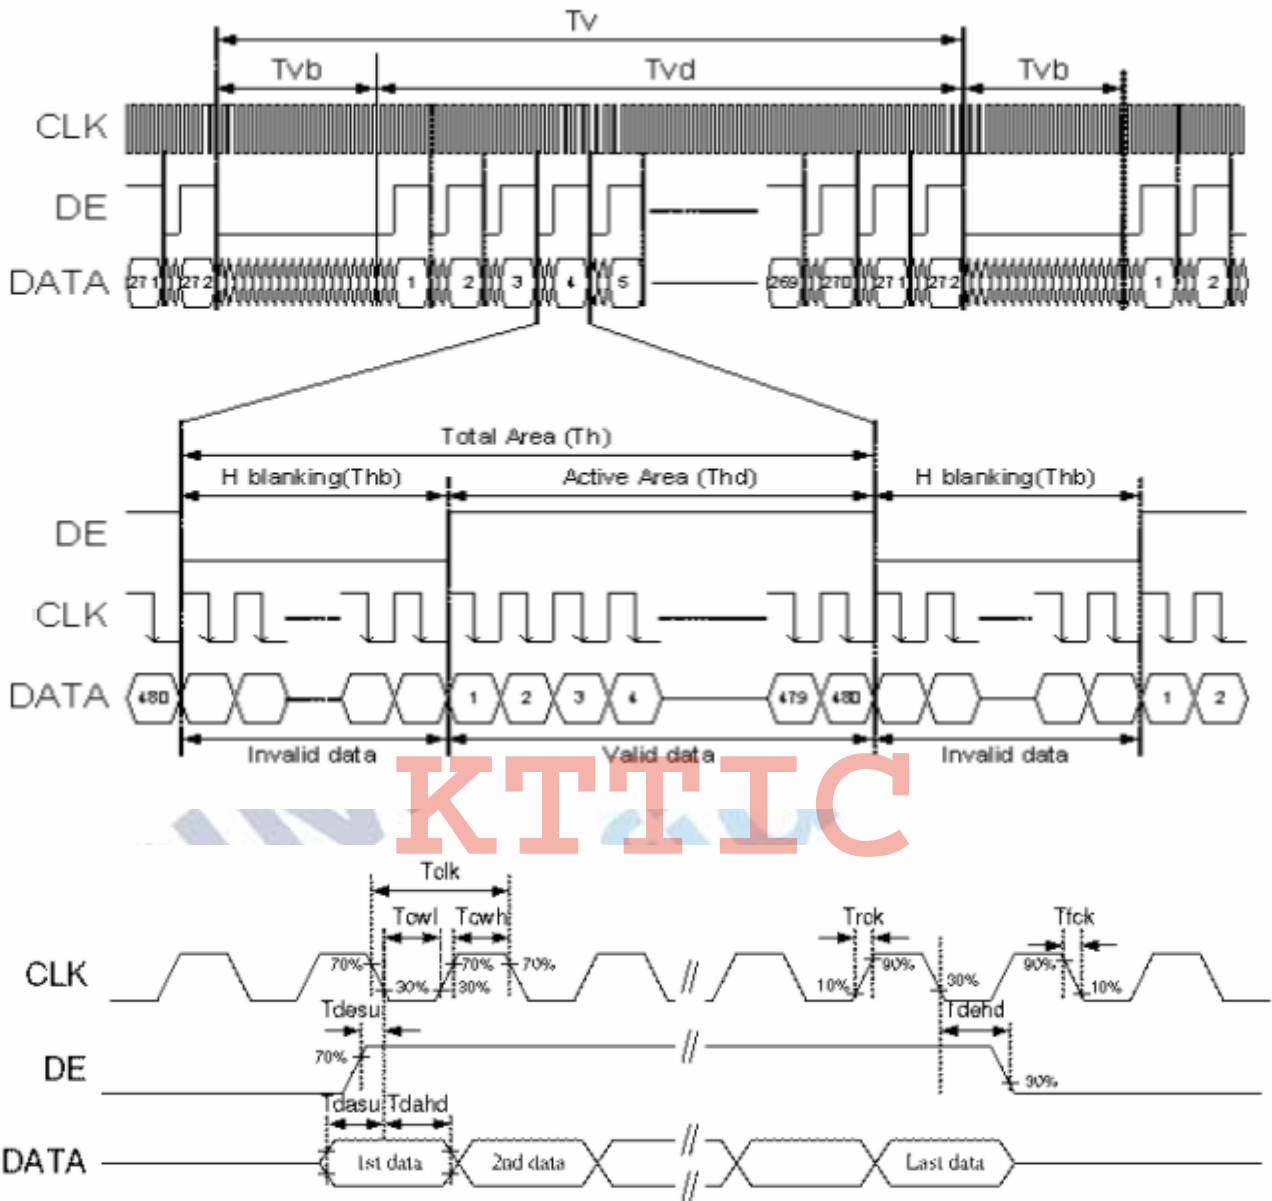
Tv
Tvb
Tvd
Tvb
CLK
DE
DATA
271
272
1
2
3
4
5
269
270
271
272
1
2

Total Area (Th)
H blanking(Thb)
Active Area (Thd)
H blanking(Thb)
DE
CLK
DATA
480
1
2
3
4
479
480
1
2
Invalid data
Valid data
Invalid data

KTTIC

Tclk
Tcwl
Tcwh
Trck
Tfck
CLK
70%
30%
70%
30%
70%
10%
90%
30%
90%
10%
Tdesu
Tdehd
DE
70%
90%
Tdasu
Tdahd
DATA
1st data
2nd data
Last data